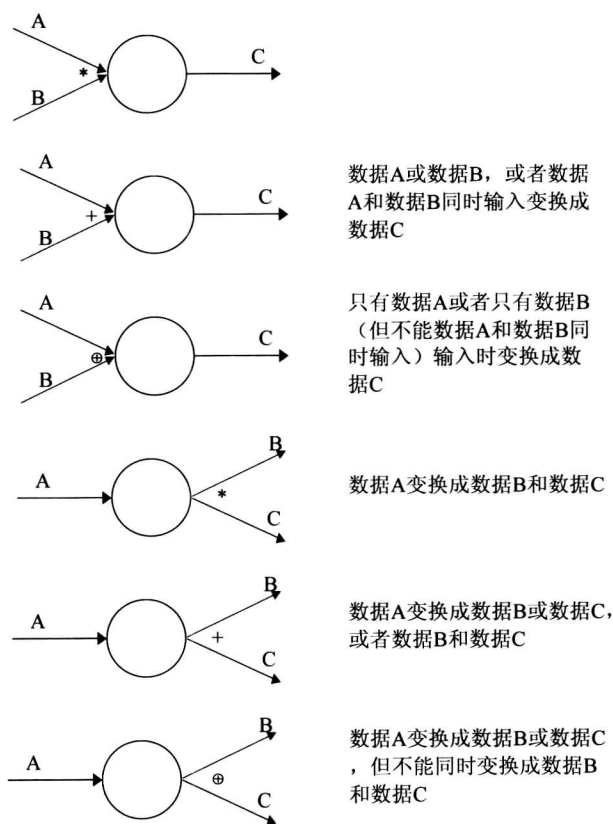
A
*
B
C

A
+
B
C

数据A或数据B，或者数据A和数据B同时输入变换成数据C

A
$\oplus$
B
C

只有数据A或者只有数据B（但不能数据A和数据B同时输入）输入时变换成数据C

A
*
B
C

数据A变换成数据B和数据C

A
+
B
C

数据A变换成数据B或数据C，或者数据B和数据C

A
$\oplus$
B
C

数据A变换成数据B或数据C，但不能同时变换成数据B和数据C